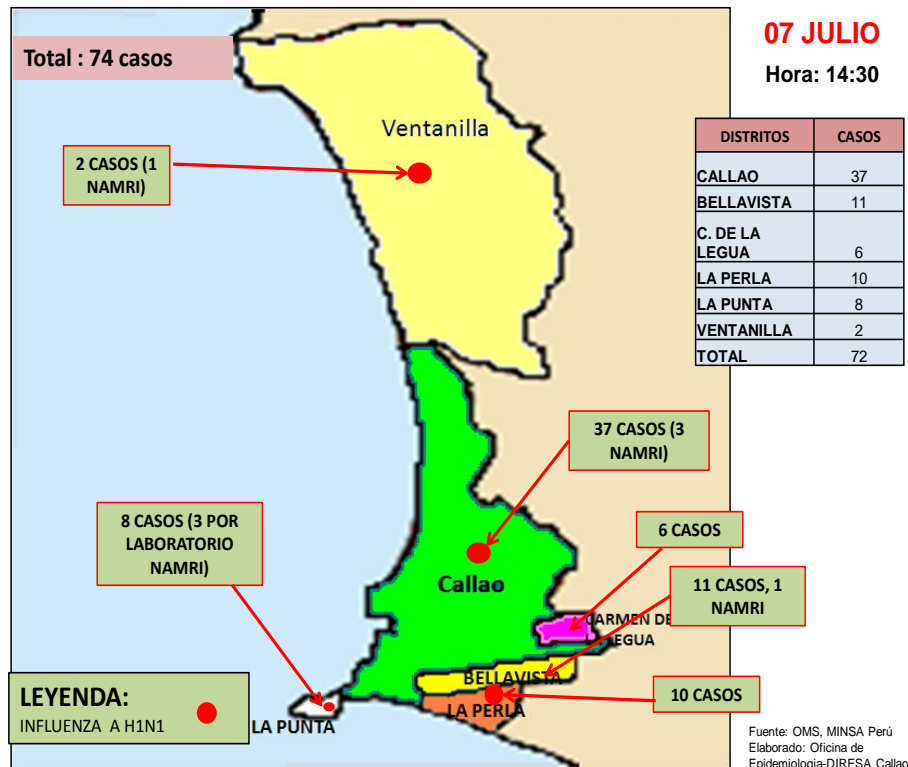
Total : 74 casos

07 JULIO

Hora: 14:30

| DISTRITOS | CASOS |
|---|---|
| CALLAO | 37 |
| BELLAVISTA | 11 |
| C. DE LA LEGUA | 6 |
| LA PERLA | 10 |
| LA PUNTA | 8 |
| VENTANILLA | 2 |
| TOTAL | 72 |

Ventanilla

2 CASOS (1 NAMRI)

37 CASOS (3 NAMRI)

8 CASOS (3 POR LABORATORIO NAMRI)

6 CASOS

11 CASOS, 1 NAMRI

Callao

CARMEN DE LEGUA

BELLAVISTA

LA PERLA

10 CASOS

LEYENDA:
INFLUENZA A H1N1

LA PUNTA

Fuente: OMS, MINSA Perú
Elaborado: Oficina de Epidemiologia-DIRESA Callao